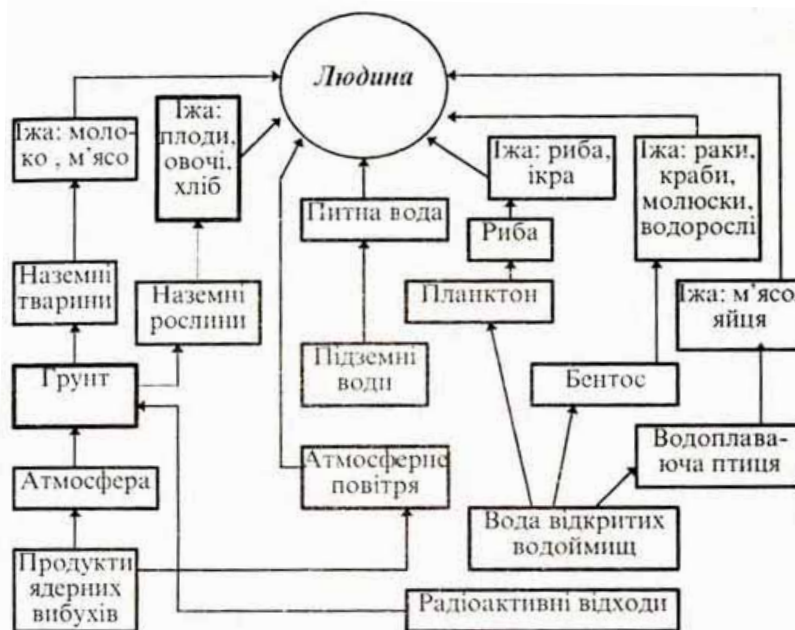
Людина

Їжа: молоко, м'ясо

Їжа: плоди, овочі, хліб

Питна вода

Їжа: риба, ікра

Їжа: раки, краби, молюски, водорості

Риба

Наземні тварини

Наземні рослини

Планктон

Їжа: м'ясо яйця

Грунт

Підземні води

Бентос

Водоплаваюча птиця

Атмосфера

Атмосферне повітря

Вода відкритих водоймищ

Продукти ядерних вибухів

Радіоактивні відходи